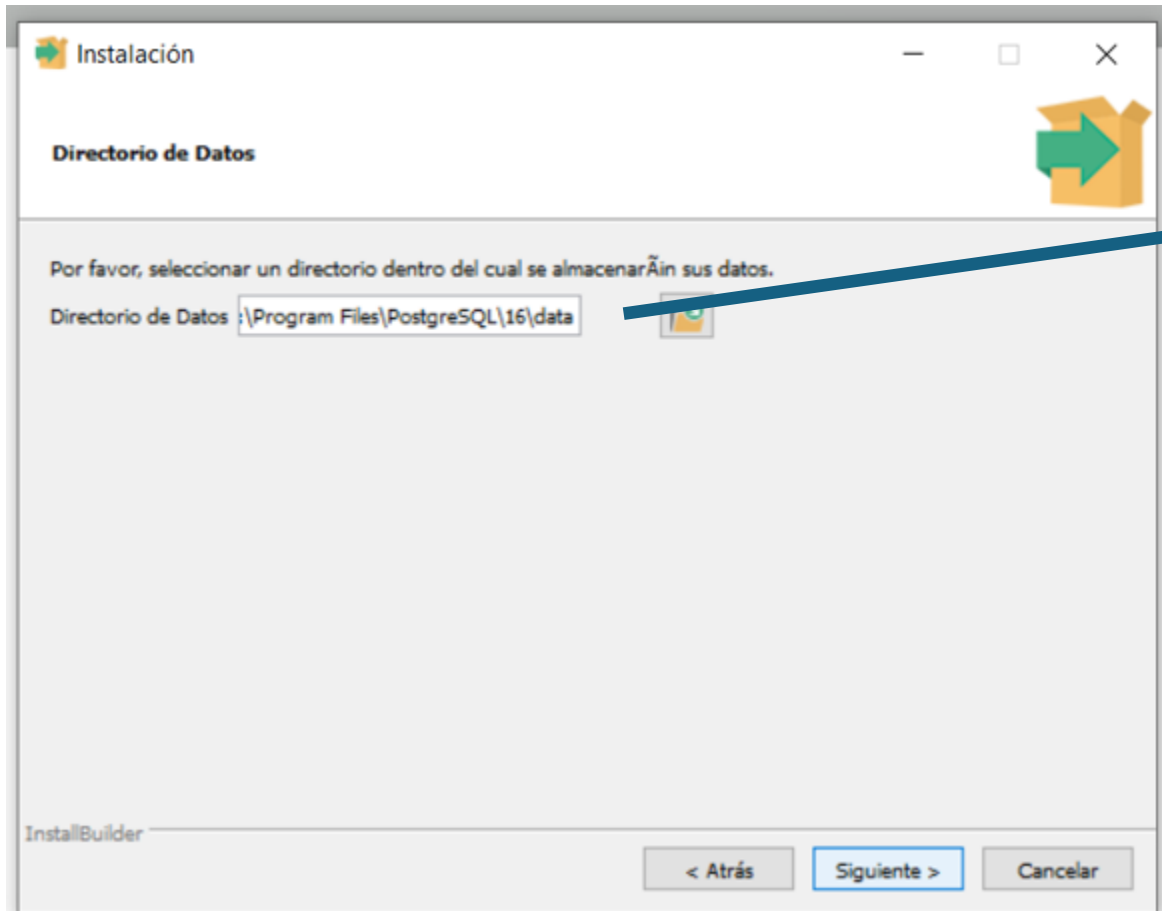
Instalación

Directorio de Datos

Por favor, seleccionar un directorio dentro del cual se almacenarÃin sus datos.

Directorio de Datos :\Program Files\PostgreSQL\16\data

InstallBuilder

< Atrás Siguiente > Cancelar